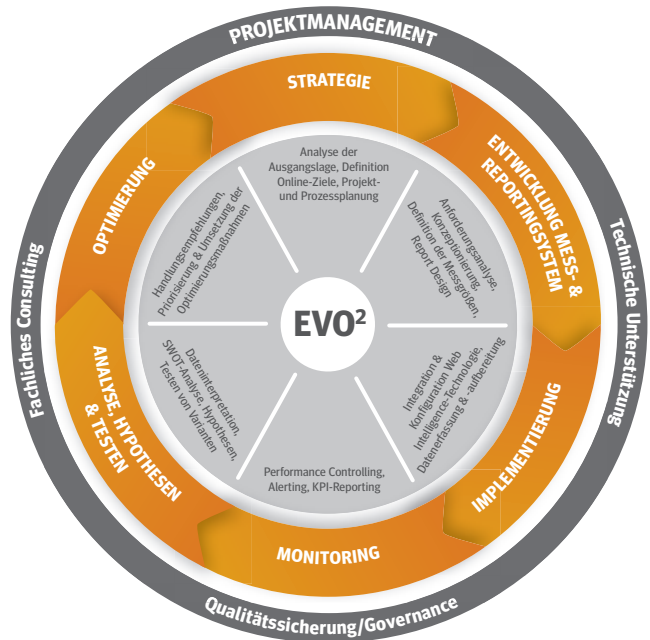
PROJEKTMANAGEMENT

Technische Unterstützung

Qualitätssicherung/Governance

Fachliches Consulting

STRATEGIE

ENTWICKLUNG MESS- & REPORTINGSYSTEM

IMPLEMENTIERUNG

MONITORING

ANALYSE, HYPOTHESEN & TESTEN

OPTIMIERUNG

Analyse der Ausgangslage, Definition Online-Ziele, Projekt- und Prozessplanung

Anforderungsanalyse, Konzeptionierung, Definition der Messgrößen, Report Design

Integration & Konfiguration Web Intelligence-Technologie, Datenerfassung & -aufbereitung

Performance Controlling, Alerting, KPI-Reporting

Dateninterpretation, SWOT-Analyse, Hypothesen, Testen von Varianten

Handlungsempfehlungen, Priorisierung & Umsetzung der Optimierungsmaßnahmen

EVO²